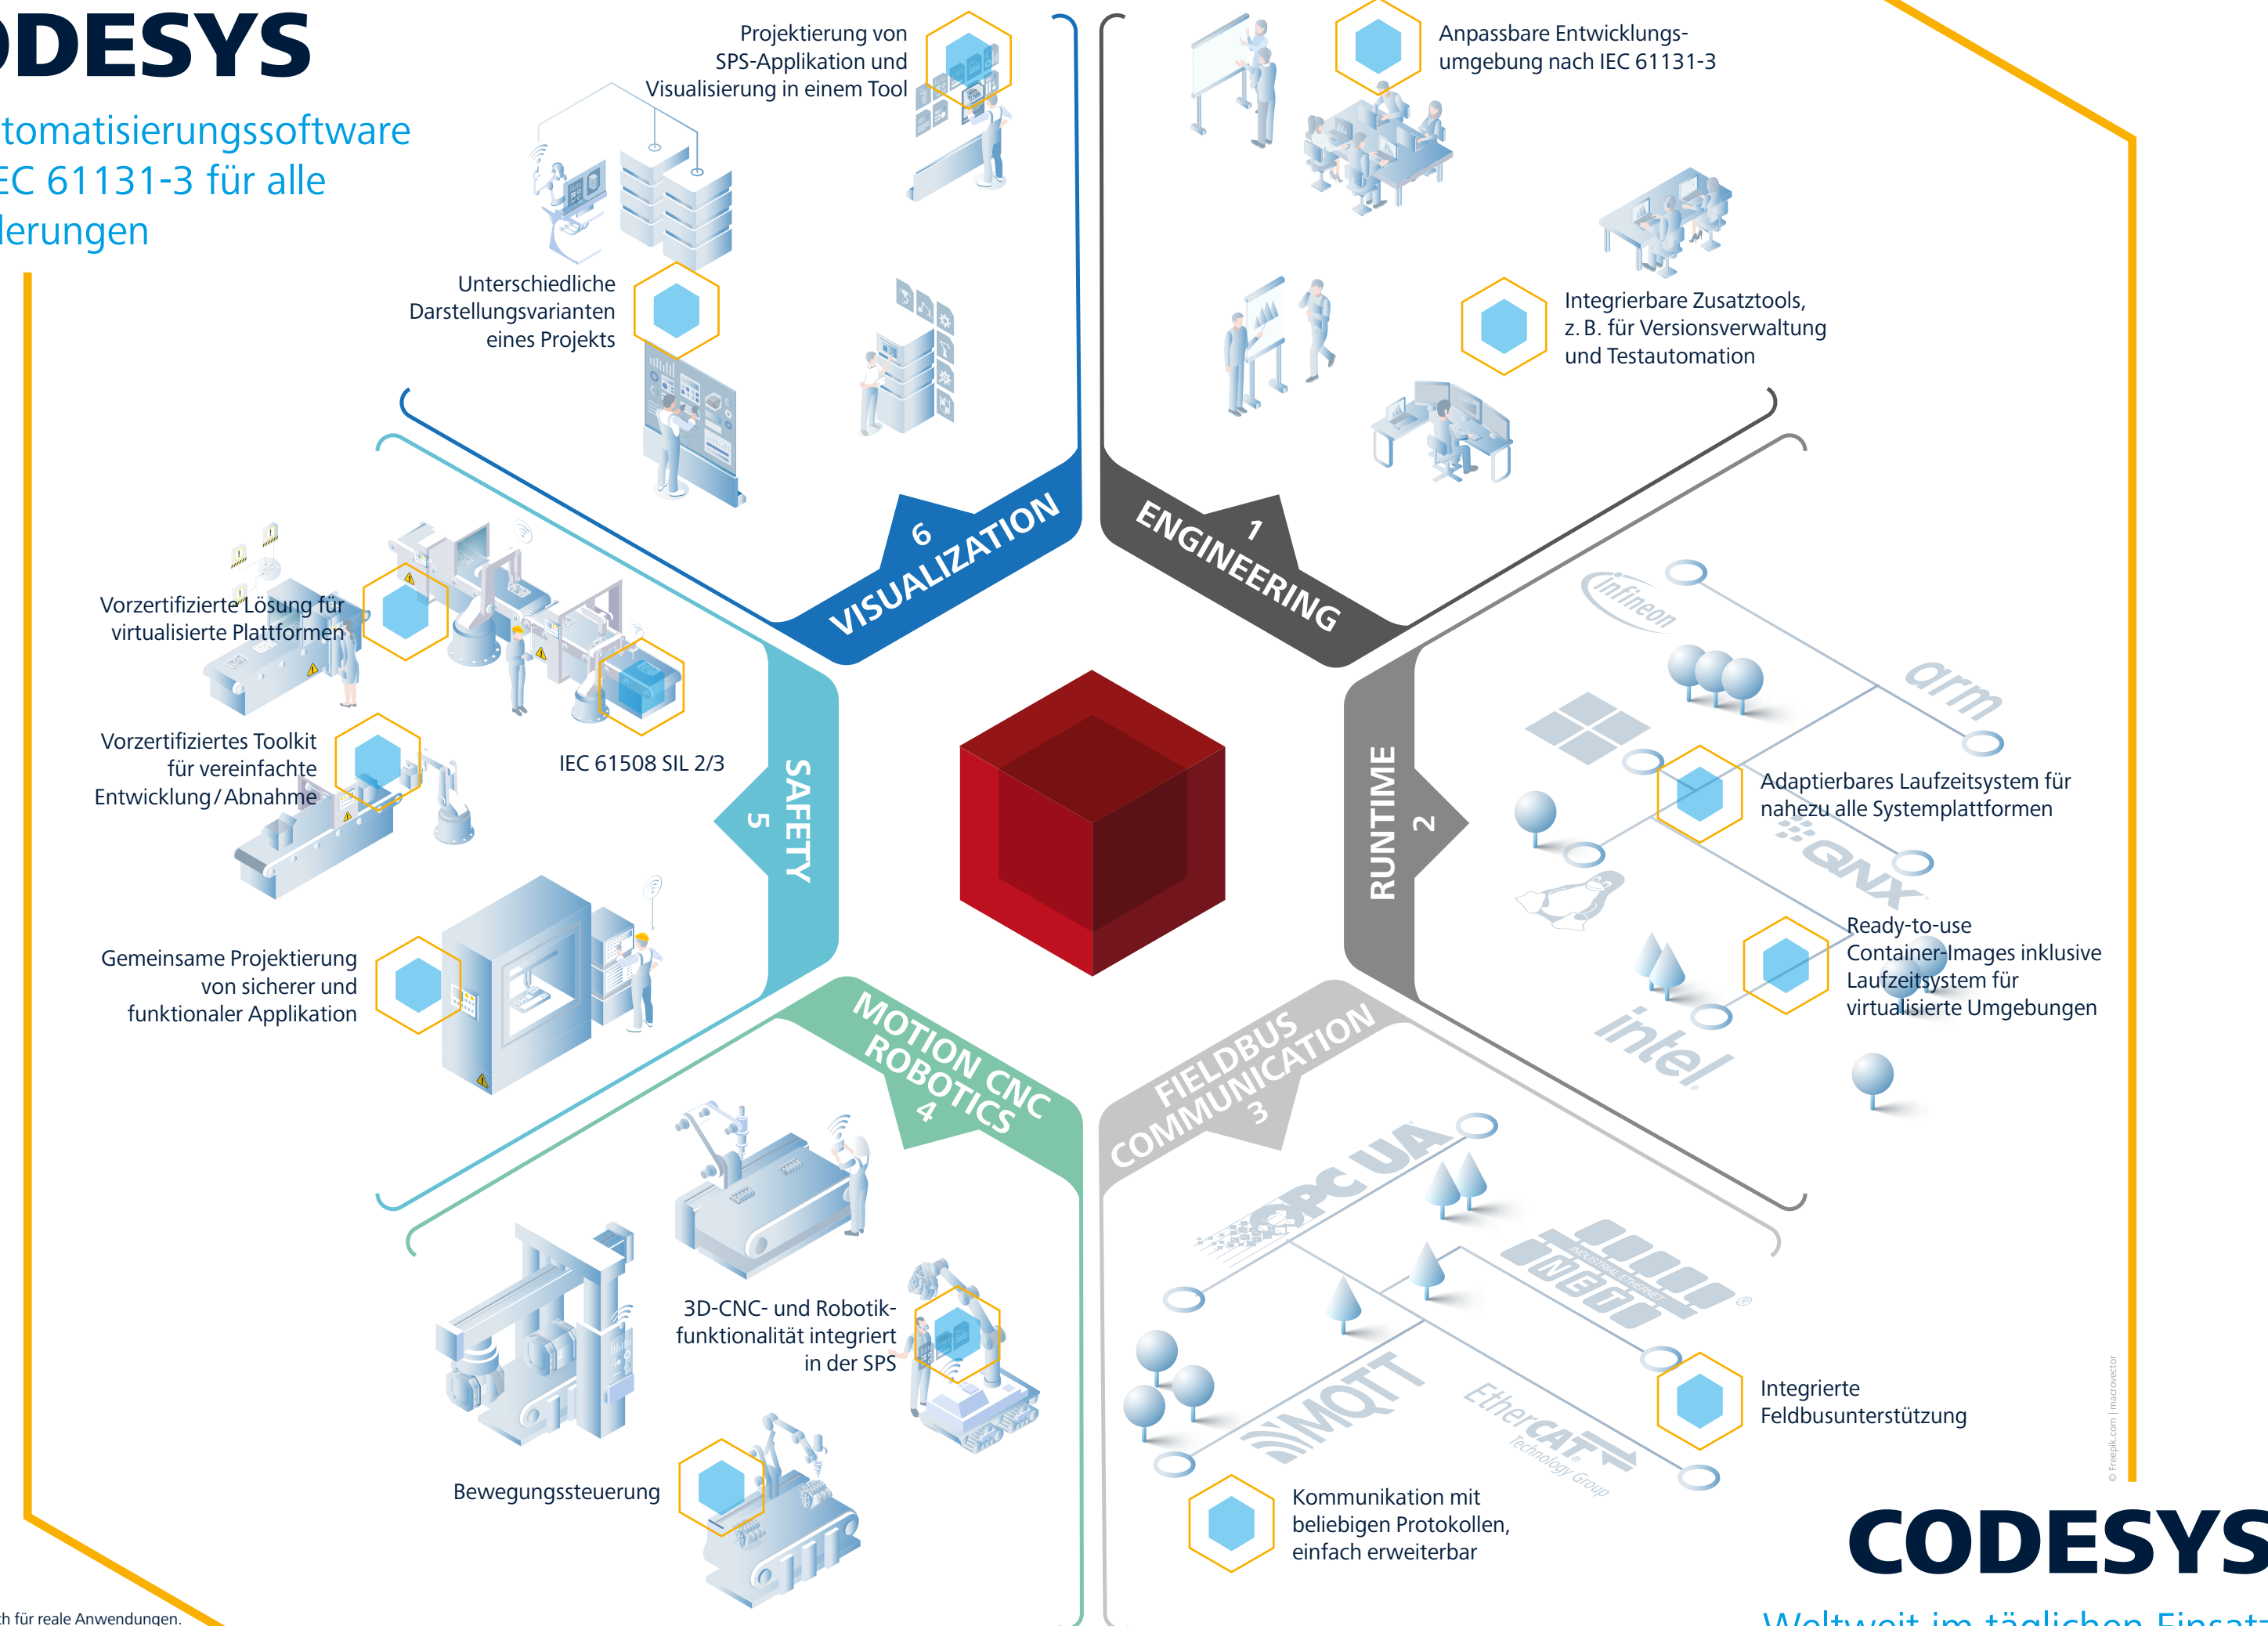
DESYS

tomatisierungssoftware
EC 61131-3 für alle
lerungen

Projektierung von SPS-Applikation und Visualisierung in einem Tool

Unterschiedliche Darstellungsvarianten eines Projekts

Anpassbare Entwicklungsumgebung nach IEC 61131-3

Integrierbare Zusatztools, z. B. für Versionsverwaltung und Testautomation

6 VISUALIZATION

1 ENGINEERING

Vorzertifizierte Lösung für virtualisierte Plattformen

Vorzertifiziertes Toolkit für vereinfachte Entwicklung / Abnahme

IEC 61508 SIL 2/3

SAFETY 5

Gemeinsame Projektierung von sicherer und funktionaler Applikation

RUNTIME 2

infineon

arm

Adaptierbares Laufzeitsystem für nahezu alle Systemplattformen

QNX

Ready-to-use Container-Images inklusive Laufzeitsystem für virtualisierte Umgebungen

intel

MOTION CNC ROBOTICS 4

FIELDBUS COMMUNICATION 3

OPC UA

3D-CNC- und Robotikfunktionalität integriert in der SPS

NET

MQTT

EtherCAT Technology Group

Integrierte Feldbusunterstützung

Bewegungssteuerung

Kommunikation mit beliebigen Protokollen, einfach erweiterbar

© Freepik.com | macrovector

CODESYS

Weltweit im täglichen Einsat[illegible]

h für reale Anwendungen.